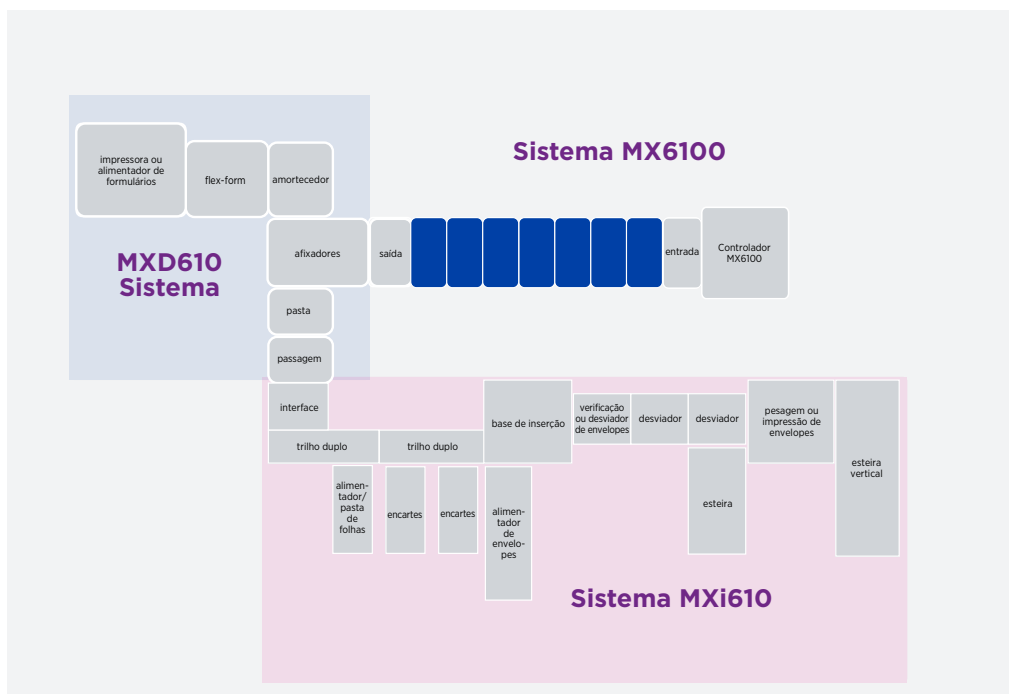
Sistema MX6100

impressora ou alimentador de formulários

flex-form

amortecedor

MXD610 Sistema

afixadores

saída

entrada

Controlador MX6100

pasta

passagem

interface

trilho duplo

trilho duplo

base de inserção

verificação ou desviador de envelopes

desviador

desviador

pesagem ou impressão de envelopes

esteira vertical

alimentador/ pasta de folhas

encartes

encartes

alimentador de envelopes

esteira

Sistema MXi610